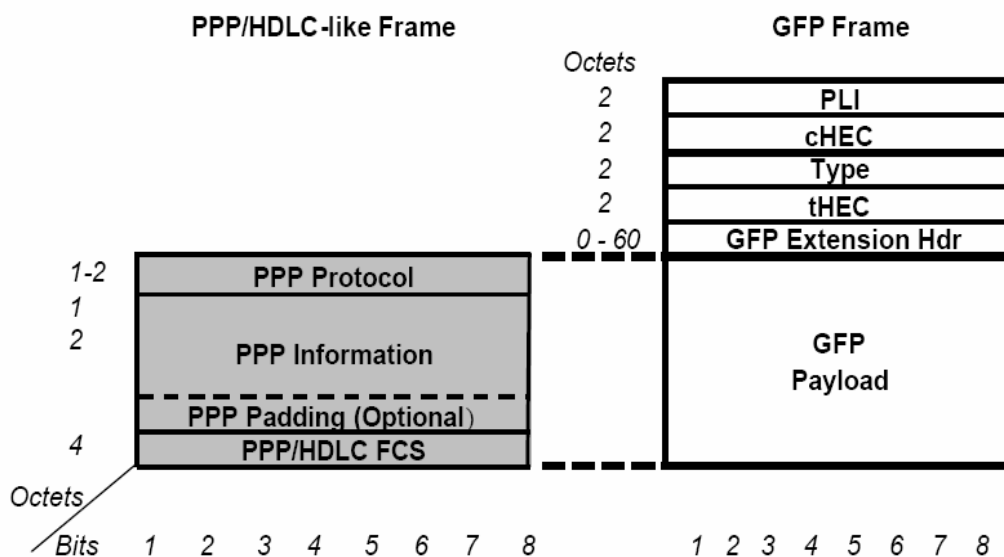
PPP/HDLC-like Frame

GFP Frame

Octets
2 PLI
2 cHEC
2 Type
2 tHEC
0 - 60 GFP Extension Hdr

1-2 PPP Protocol
1
2 PPP Information
PPP Padding (Optional)
4 PPP/HDLC FCS

GFP
Payload

Octets
Bits 1 2 3 4 5 6 7 8

1 2 3 4 5 6 7 8